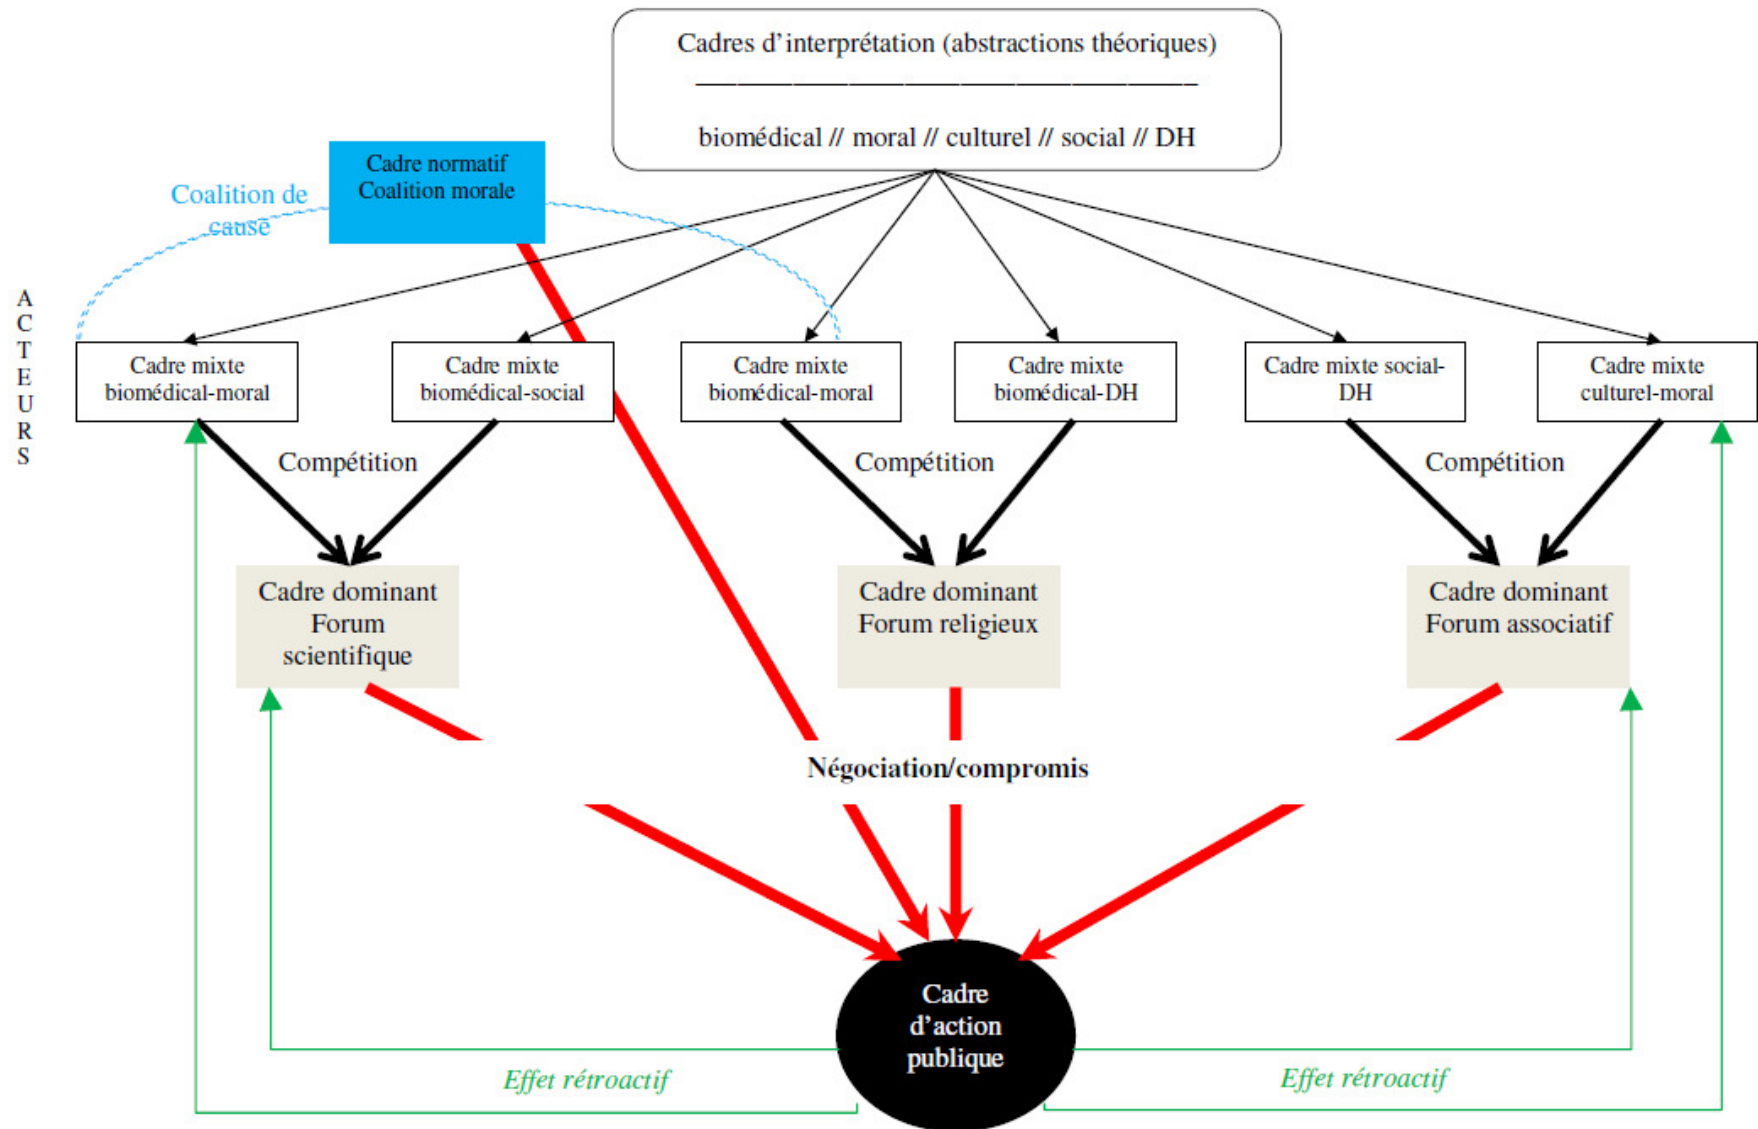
Cadres d'interprétation (abstractions théoriques)

biomédical // moral // culturel // social // DH

Cadre normatif
Coalition morale

Coalition de cause

ACTEURS

Cadre mixte biomédical-moral

Cadre mixte biomédical-social

Cadre mixte biomédical-moral

Cadre mixte biomédical-DH

Cadre mixte social-DH

Cadre mixte culturel-moral

Compétition

Compétition

Compétition

Cadre dominant Forum scientifique

Cadre dominant Forum religieux

Cadre dominant Forum associatif

Négociation/compromis

Cadre d'action publique

Effet rétroactif

Effet rétroactif